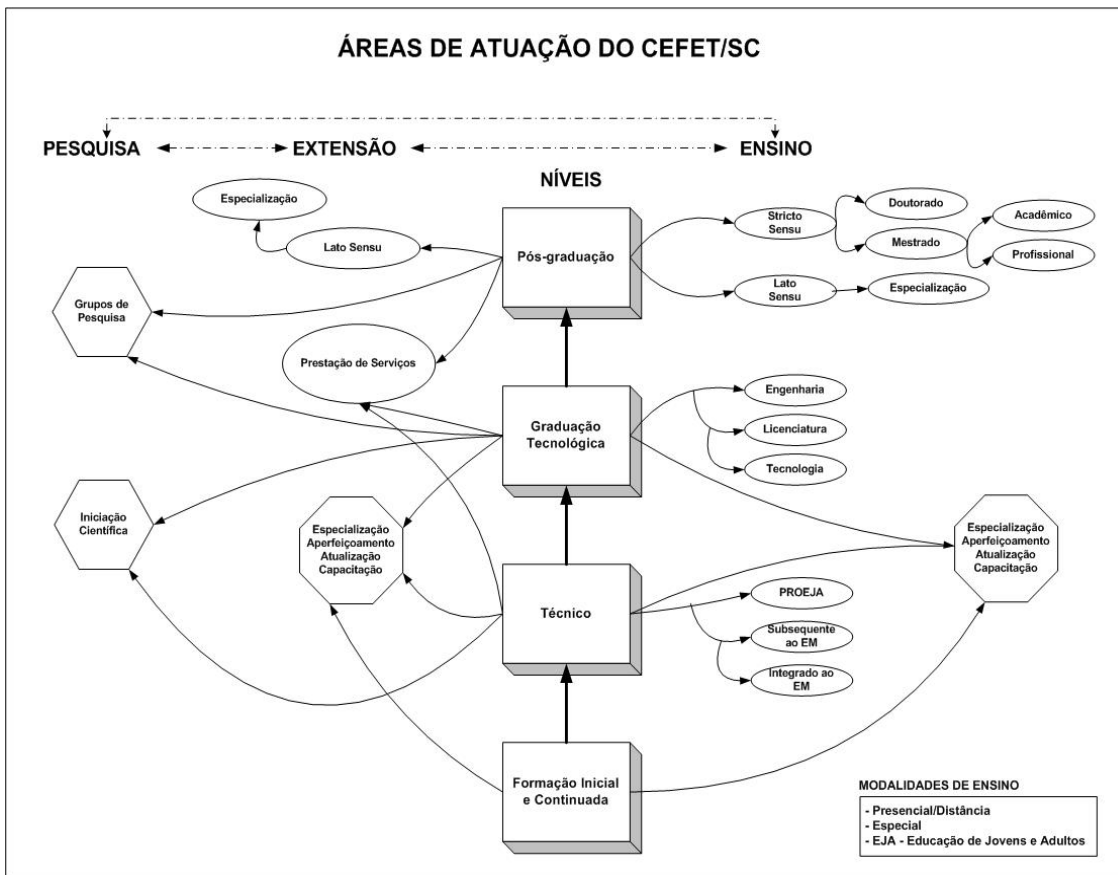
ÁREAS DE ATUAÇÃO DO CEFET/SC

PESQUISA EXTENSÃO ENSINO

NÍVEIS

Especialização

Lato Sensu

Pós-graduação

Stricto Sensu

Doutorado

Mestrado

Acadêmico

Profissional

Lato Sensu

Especialização

Grupos de Pesquisa

Prestação de Serviços

Graduação Tecnológica

Engenharia

Licenciatura

Tecnologia

Iniciação Científica

Especialização Aperfeiçoamento Atualização Capacitação

Especialização Aperfeiçoamento Atualização Capacitação

Técnico

PROEJA

Subsequente ao EM

Integrado ao EM

Formação Inicial e Continuada

MODALIDADES DE ENSINO

- Presencial/Distância
- Especial
- EJA - Educação de Jovens e Adultos